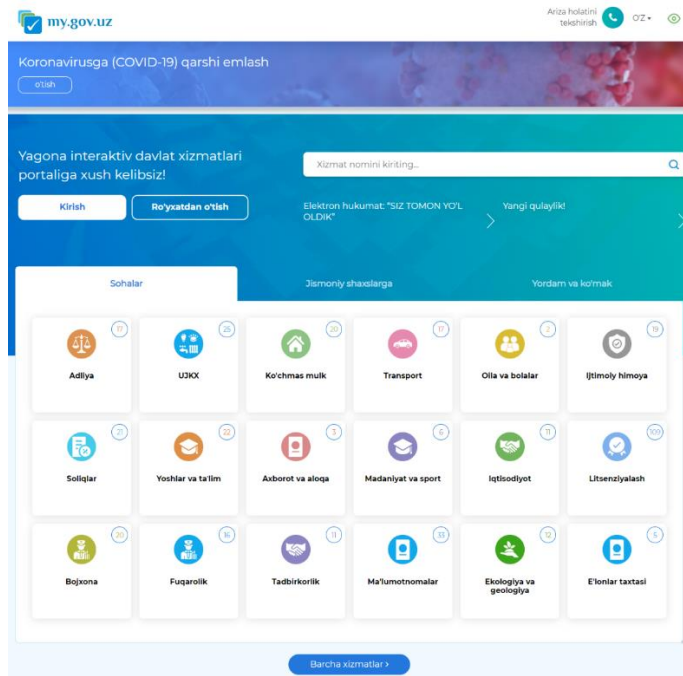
my.gov.uz

Ariza holatini tekshirish

O'Z

Koronavirusga (COVID-19) qarshi emlash

o'tish

Yagona interaktiv davlat xizmatlari portaliga xush kelibsiz!

Kirish

Ro'yxatdan o'tish

Xizmat nomini kiriting...

Elektron hukumat: "SIZ TOMON YO'L OLDIK"

Yangi qulaylik!

Sohalar

Jismoniy shaxslarga

Yordam va ko'mak

17
Adliya

25
UJKX

20
Ko'chmas mulk

17
Transport

2
Oila va bolalar

19
Ijtimoiy himoya

21
Soliqlar

22
Yoshlar va ta'lim

5
Axborot va aloqa

6
Madaniyat va sport

11
Iqtisodiyot

109
Litsenziyalash

20
Bojxona

16
Fuqarolik

11
Tadbirkorlik

33
Ma'lumotnomalar

12
Ekologiya va geologiya

5
E'lonlar taxtasi

Barcha xizmatlar ›